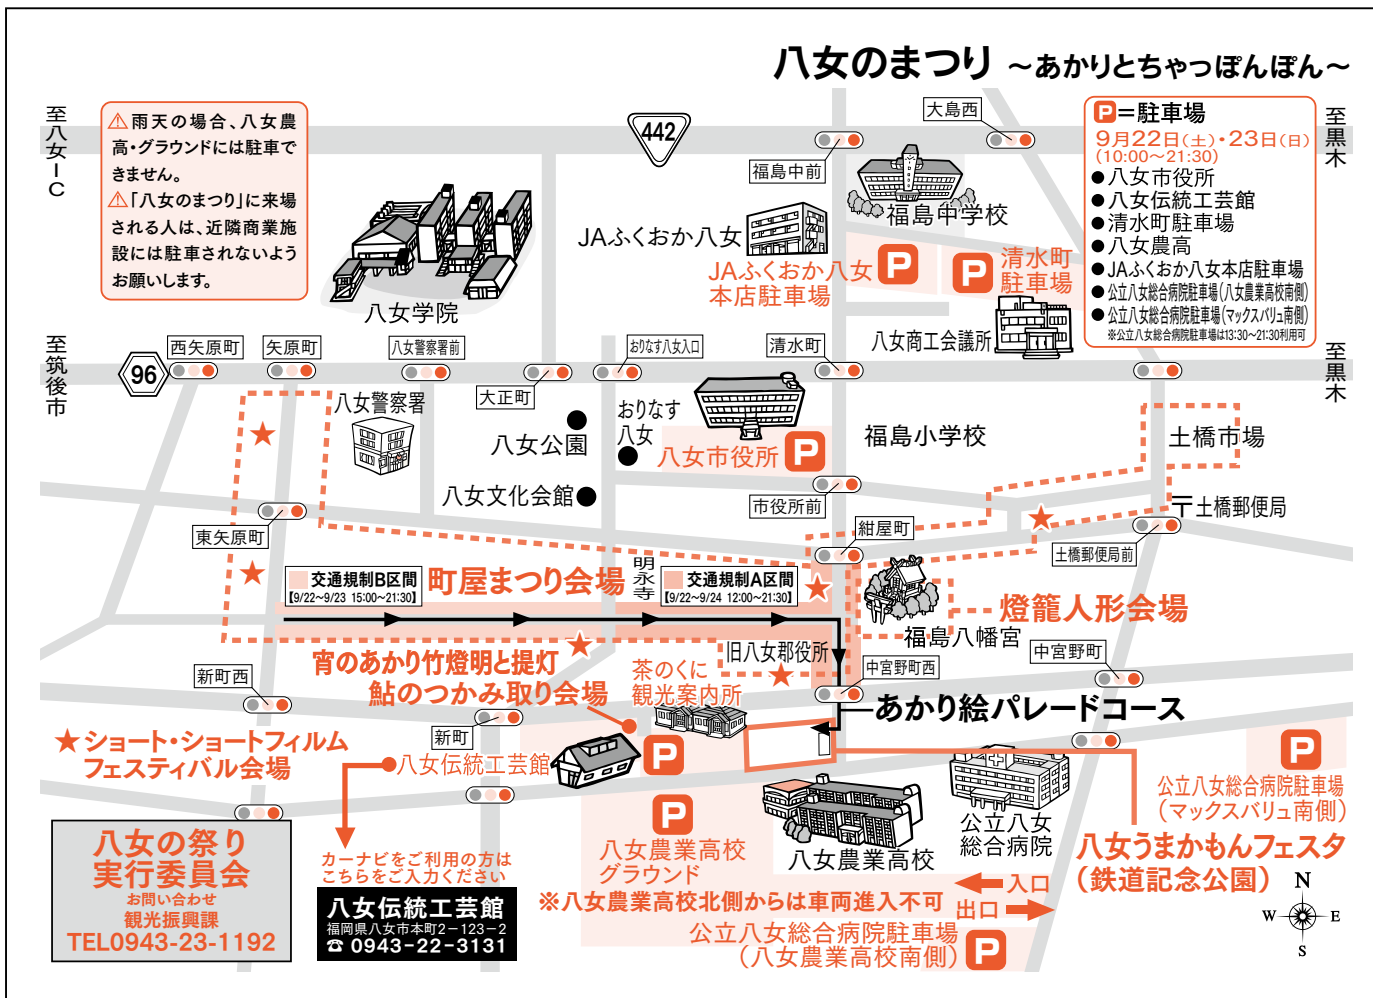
八女のまつり ～あかりとちゃっぽんぽん～

⚠雨天の場合、八女農高・グラウンドには駐車できません。
⚠「八女のまつり」に来場される人は、近隣商業施設には駐車されないようお願いします。

P=駐車場
9月22日(土)・23日(日)
(10:00～21:30)
●八女市役所
●八女伝統工芸館
●清水町駐車場
●八女農高
●JAふくおか八女本店駐車場
●公立八女総合病院駐車場(八女農業高校南側)
●公立八女総合病院駐車場(マックスバリュ南側)
※公立八女総合病院駐車場は13:30～21:30利用可

至八女IC
至筑後市
至黒木
至黒木

442
96

大島西
福島中前
福島中学校
JAふくおか八女
JAふくおか八女本店駐車場
清水町駐車場
八女学院
八女商工会議所
西矢原町
矢原町
八女警察署前
おりなす八女入口
清水町
大正町
八女警察署
八女公園
おりなす八女
八女市役所
福島小学校
土橋市場
八女文化会館
市役所前
紺屋町
〒土橋郵便局
土橋郵便局前
東矢原町
交通規制B区間 [9/22～9/23 15:00～21:30]
町屋まつり会場
明永寺
交通規制A区間 [9/22～9/24 12:00～21:30]
燈籠人形会場
福島八幡宮
旧八女郡役所
中宮野町西
中宮野町
宵のあかり竹燈明と提灯
鮎のつかみ取り会場
茶のくに観光案内所
新町西
あかり絵パレードコース
★ショート・ショートフィルムフェスティバル会場
新町
八女伝統工芸館
公立八女総合病院駐車場(マックスバリュ南側)
公立八女総合病院
八女農業高校グラウンド
八女農業高校
八女うまかもんフェスタ(鉄道記念公園)
※八女農業高校北側からは車両進入不可
入口
出口
公立八女総合病院駐車場(八女農業高校南側)

八女の祭り実行委員会
お問い合わせ
観光振興課
TEL0943-23-1192

カーナビをご利用の方はこちらをご入力ください
八女伝統工芸館
福岡県八女市本町2－123－2
☎ 0943-22-3131

N
W
E
S